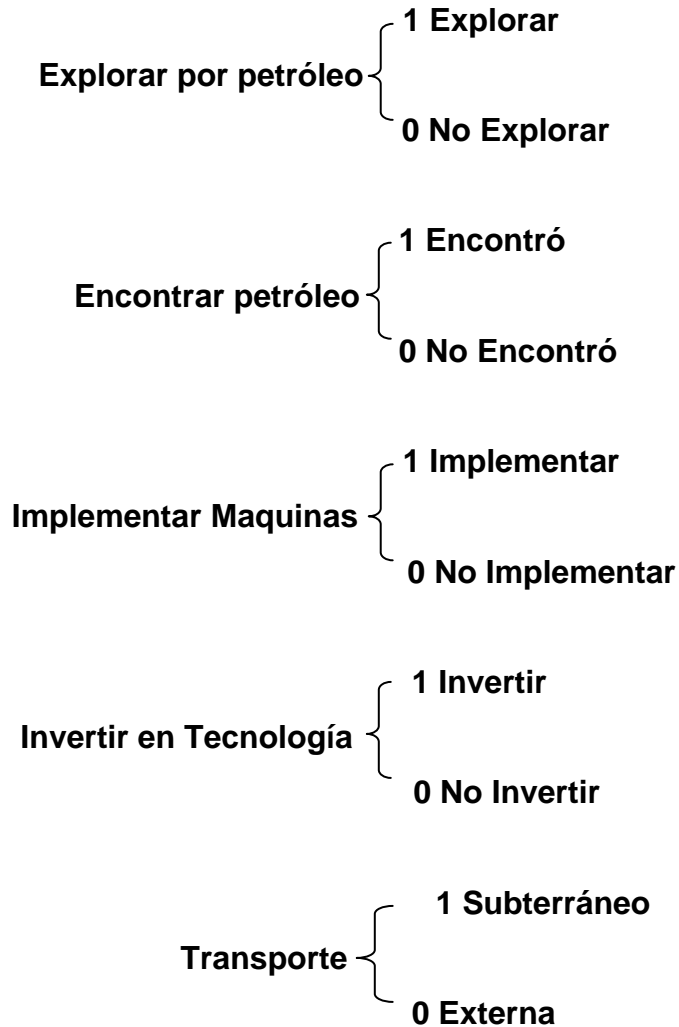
Explorar por petróleo
1 Explorar
0 No Explorar

Encontrar petróleo
1 Encontró
0 No Encontró

Implementar Maquinas
1 Implementar
0 No Implementar

Invertir en Tecnología
1 Invertir
0 No Invertir

Transporte
1 Subterráneo
0 Externa